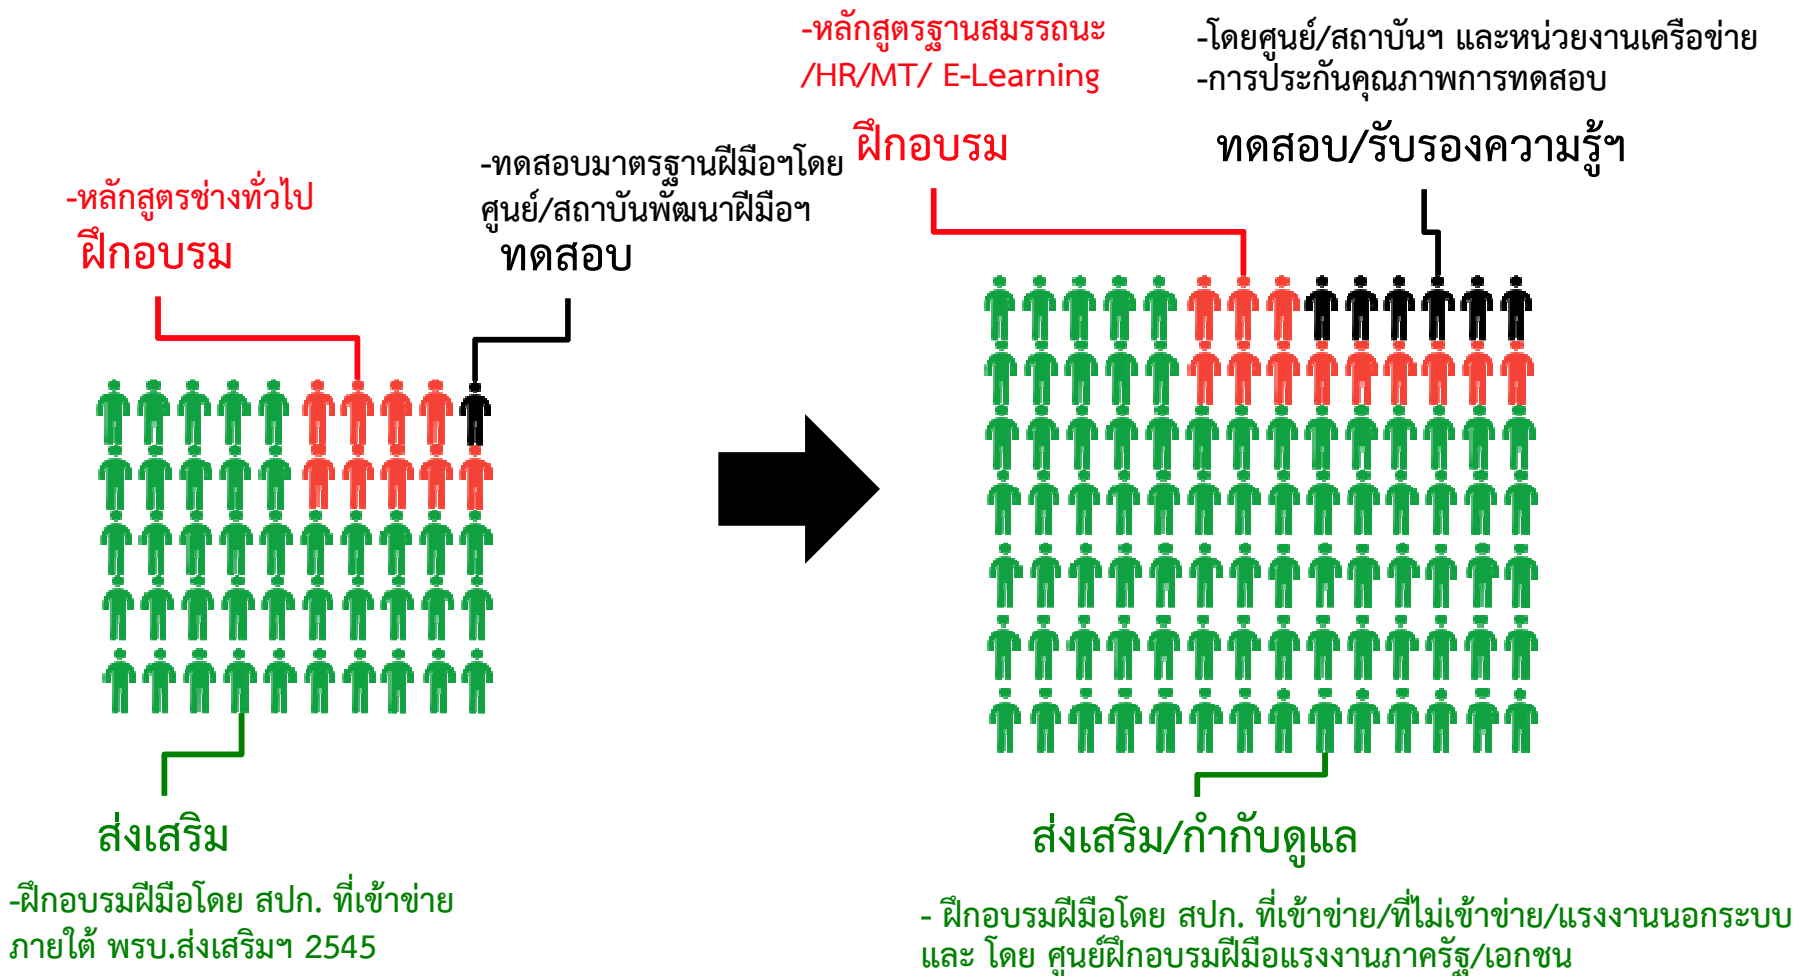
-หลักสูตรฐานสมรรถนะ /HR/MT/ E-Learning

ฝึกอบรม

-โดยศูนย์/สถาบันฯ และหน่วยงานเครือข่าย
-การประกันคุณภาพการทดสอบ

ทดสอบ/รับรองความรู้ฯ

-หลักสูตรช่างทั่วไป

ฝึกอบรม

-ทดสอบมาตรฐานฝีมือฯโดยศูนย์/สถาบันพัฒนาฝีมือฯ

ทดสอบ

ส่งเสริม

-ฝึกอบรมฝีมือโดย สปก. ที่เข้าข่าย ภายใต้ พรบ.ส่งเสริมฯ 2545

ส่งเสริม/กำกับดูแล

- ฝึกอบรมฝีมือโดย สปก. ที่เข้าข่าย/ที่ไม่เข้าข่าย/แรงงานนอกระบบ และ โดย ศูนย์ฝึกอบรมฝีมือแรงงานภาครัฐ/เอกชน